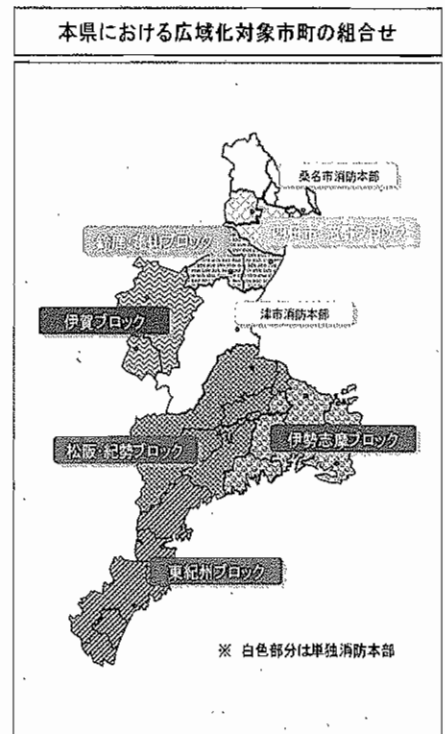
本県における広域化対象市町の組合せ

桑名市消防本部

鈴鹿・亀山ブロック

四日市・三泗ブロック

伊賀ブロック

津市消防本部

松阪・紀勢ブロック

伊勢志摩ブロック

東紀州ブロック

※ 白色部分は単独消防本部